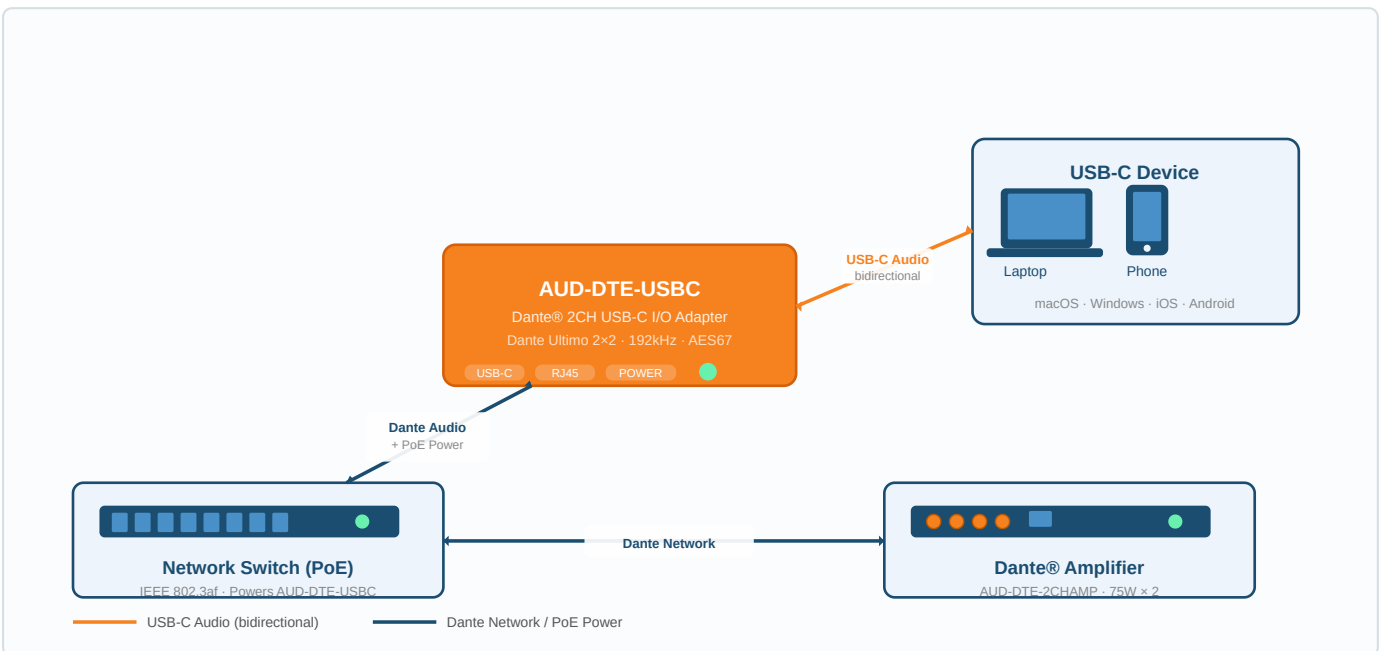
USB-C Device

Laptop

Phone

macOS · Windows · iOS · Android

USB-C Audio
bidirectional

AUD-DTE-USBC

Dante® 2CH USB-C I/O Adapter

Dante Ultimo 2×2 · 192kHz · AES67

USB-C

RJ45

POWER

Dante Audio
+ PoE Power

Network Switch (PoE)

IEEE 802.3af · Powers AUD-DTE-USBC

Dante Network

Dante® Amplifier

AUD-DTE-2CHAMP · 75W × 2

USB-C Audio (bidirectional)

Dante Network / PoE Power